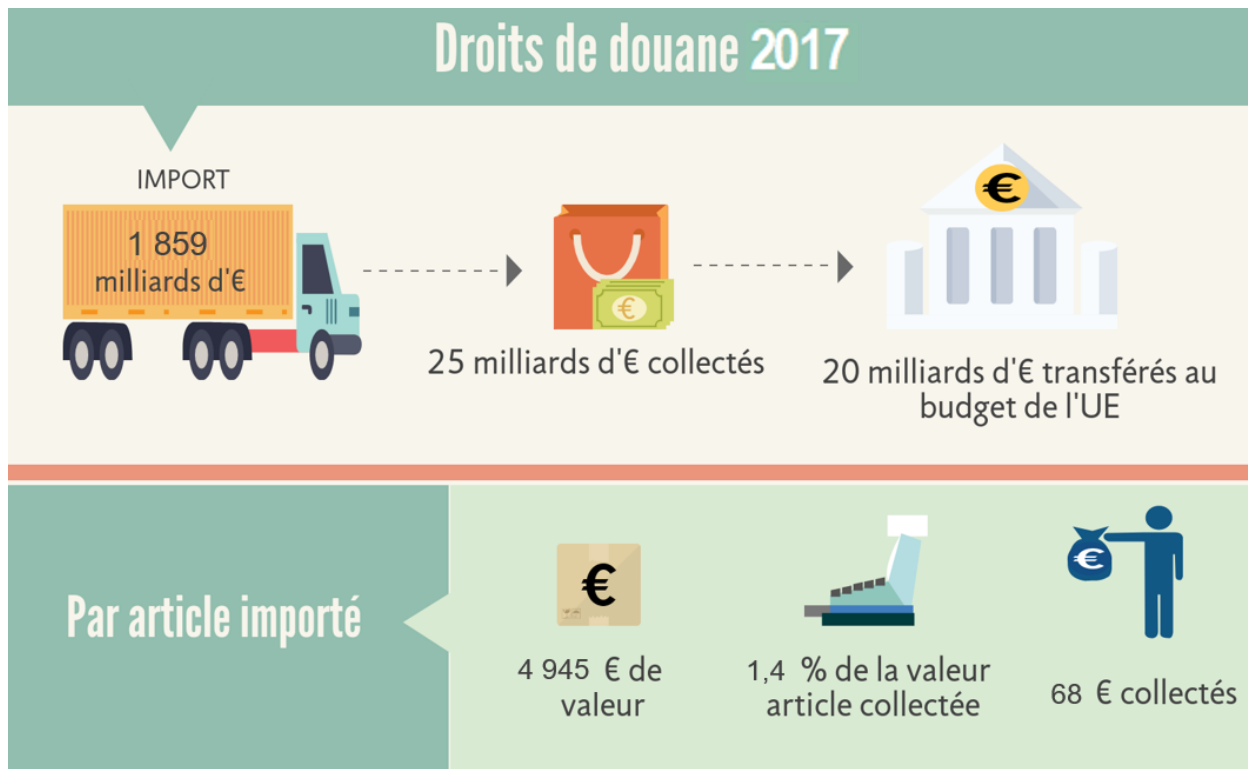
Droits de douane 2017

IMPORT

1 859 milliards d'€

25 milliards d'€ collectés

20 milliards d'€ transférés au budget de l'UE

Par article importé

4 945 € de valeur

1,4 % de la valeur article collectée

68 € collectés